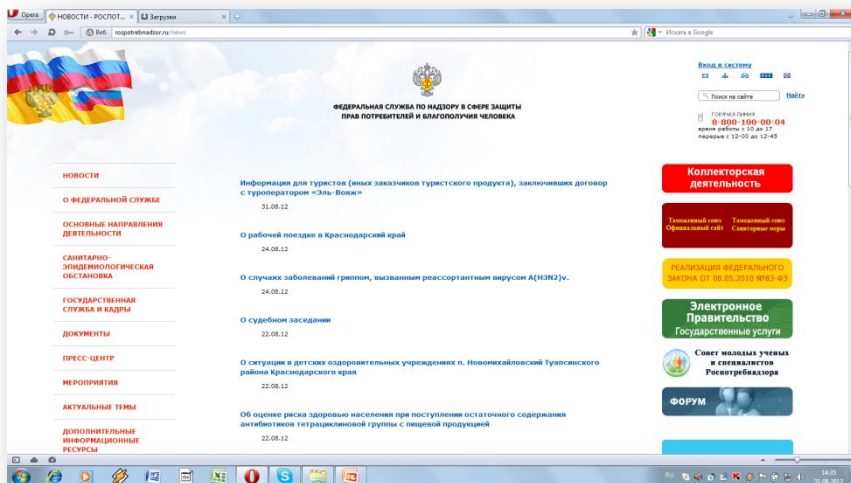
Opera НОВОСТИ - РОСПОТ... Загрузки

Веб rospotrebnadzor.ru/news

Искать в Google

ФЕДЕРАЛЬНАЯ СЛУЖБА ПО НАДЗОРУ В СФЕРЕ ЗАЩИТЫ ПРАВ ПОТРЕБИТЕЛЕЙ И БЛАГОПОЛУЧИЯ ЧЕЛОВЕКА

Вход в систему

Поиск на сайте

Найти

ГОРЯЧАЯ ЛИНИЯ
8-800-100-00-04
время работы с 10 до 17
перерыв с 12-00 до 12-45

НОВОСТИ

О ФЕДЕРАЛЬНОЙ СЛУЖБЕ

ОСНОВНЫЕ НАПРАВЛЕНИЯ ДЕЯТЕЛЬНОСТИ

САНИТАРНО-ЭПИДЕМИОЛОГИЧЕСКАЯ ОБСТАНОВКА

ГОСУДАРСТВЕННАЯ СЛУЖБА И КАДРЫ

ДОКУМЕНТЫ

ПРЕСС-ЦЕНТР

МЕРОПРИЯТИЯ

АКТУАЛЬНЫЕ ТЕМЫ

ДОПОЛНИТЕЛЬНЫЕ ИНФОРМАЦИОННЫЕ РЕСУРСЫ

Информация для туристов (иных заказчиков туристского продукта), заключивших договор с туроператором «Эль-Вояж»

31.08.12

О рабочей поездке в Краснодарский край

24.08.12

О случаях заболеваний гриппом, вызванным реассортантным вирусом A(H3N2)v.

24.08.12

О судебном заседании

22.08.12

О ситуации в детских оздоровительных учреждениях п. Новомихайловский Туапсинского района Краснодарского края

22.08.12

Об оценке риска здоровью населения при поступлении остаточного содержания антибиотиков тетрациклиновой группы с пищевой продукцией

22.08.12

Коллекторская деятельность

Таможенный союз Официальный сайт

Таможенный союз Санитарные меры

РЕАЛИЗАЦИЯ ФЕДЕРАЛЬНОГО ЗАКОНА ОТ 08.05.2010 №83-ФЗ

Электронное Правительство
Государственные услуги

Совет молодых ученых и специалистов Роспотребнадзора

ФОРУМ

RU 14:35